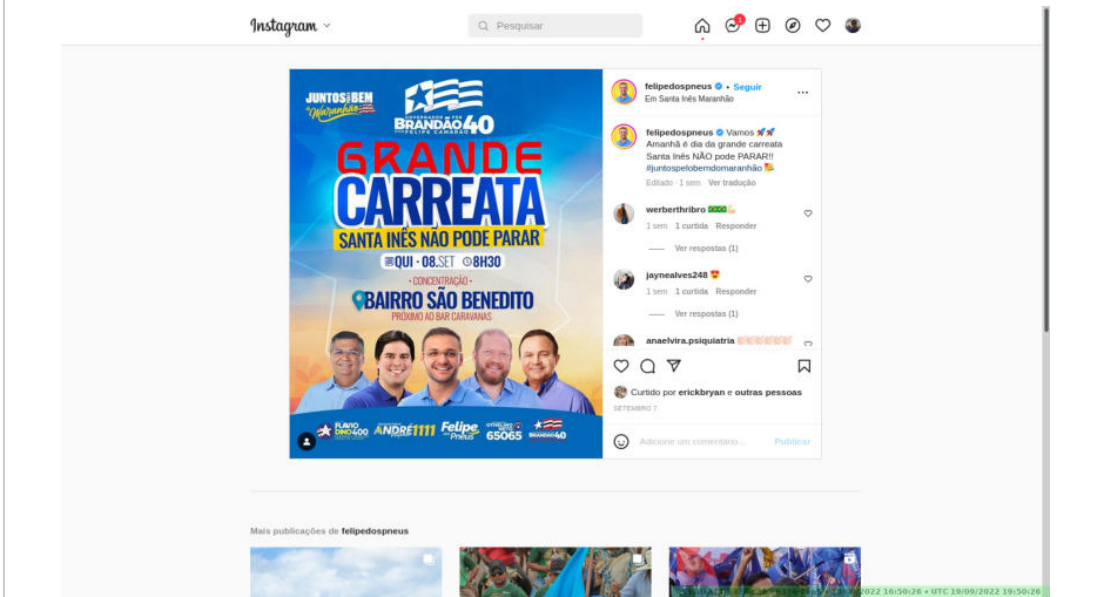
Instagram

Pesquisar

1

JUNTOS PELO BEM do Maranhão

GOVERNADOR BRANDÃO 40 VICE FELIPE CAMARÃO

GRANDE CARREATA

SANTA INÊS NÃO PODE PARAR

QUI • 08.SET 8H30

• CONCENTRAÇÃO •

BAIRRO SÃO BENEDITO

PRÓXIMO AO BAR CARAVANAS

FLAVIO DINO 400 ANDRÉ 1111 Felipe Pneus 65065 BRANDÃO 40

felipedospneus • Seguir
Em Santa Inês Maranhão

felipedospneus Vamos 🚀🚀
Amanhã é dia da grande carreata
Santa Inês NÃO pode PARAR!!
#juntospelobemdomaranhão
Editado · 1 sem Ver tradução

werberthribro 💪
1 sem 1 curtida Responder
Ver respostas (1)

jaynealves248 😍
1 sem 1 curtida Responder
Ver respostas (1)

anaelvira.psiquiatria

Curtido por erickbryan e outras pessoas
SETEMBRO 7

Adicione um comentário...
Publicar

Mais publicações de felipedospneus

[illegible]2022 16:50:26 • UTC 19/09/2022 19:50:26